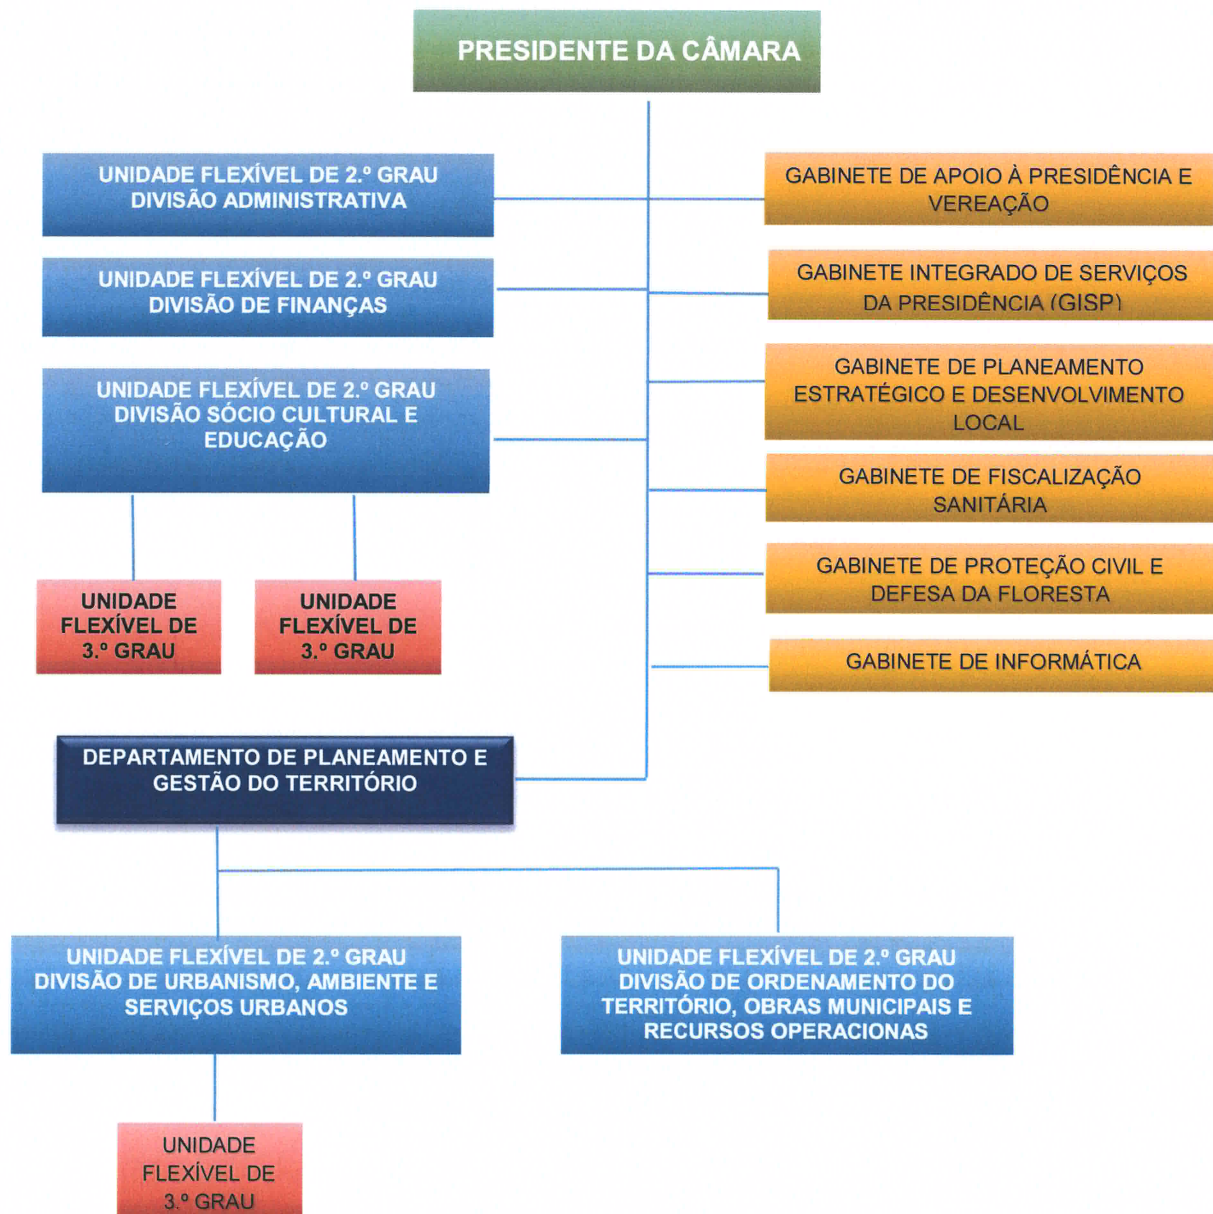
PRESIDENTE DA CÂMARA

UNIDADE FLEXÍVEL DE 2.º GRAU
DIVISÃO ADMINISTRATIVA

GABINETE DE APOIO À PRESIDÊNCIA E VEREAÇÃO

UNIDADE FLEXÍVEL DE 2.º GRAU
DIVISÃO DE FINANÇAS

GABINETE INTEGRADO DE SERVIÇOS DA PRESIDÊNCIA (GISP)

UNIDADE FLEXÍVEL DE 2.º GRAU
DIVISÃO SÓCIO CULTURAL E EDUCAÇÃO

GABINETE DE PLANEAMENTO ESTRATÉGICO E DESENVOLVIMENTO LOCAL

GABINETE DE FISCALIZAÇÃO SANITÁRIA

UNIDADE FLEXÍVEL DE 3.º GRAU

UNIDADE FLEXÍVEL DE 3.º GRAU

GABINETE DE PROTEÇÃO CIVIL E DEFESA DA FLORESTA

GABINETE DE INFORMÁTICA

DEPARTAMENTO DE PLANEAMENTO E GESTÃO DO TERRITÓRIO

UNIDADE FLEXÍVEL DE 2.º GRAU
DIVISÃO DE URBANISMO, AMBIENTE E SERVIÇOS URBANOS

UNIDADE FLEXÍVEL DE 2.º GRAU
DIVISÃO DE ORDENAMENTO DO TERRITÓRIO, OBRAS MUNICIPAIS E RECURSOS OPERACIONAS

UNIDADE FLEXÍVEL DE 3.º GRAU